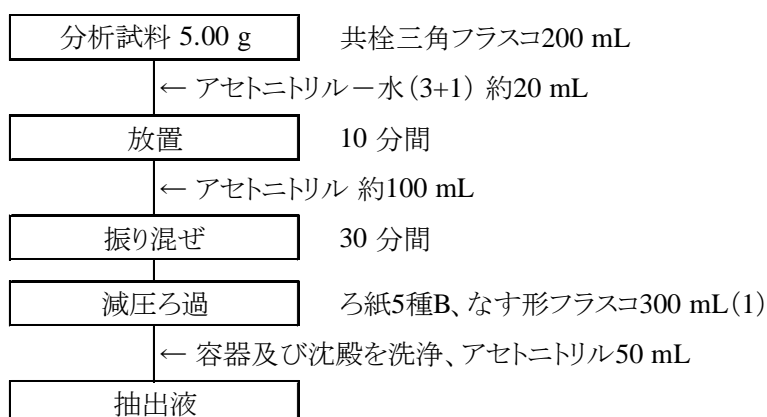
分析試料 5.00 g

共栓三角フラスコ200 mL

← アセトニトリル－水（3+1） 約20 mL

放置

10 分間

← アセトニトリル 約100 mL

振り混ぜ

30 分間

減圧ろ過

ろ紙5種B、なす形フラスコ300 mL（1）

← 容器及び沈殿を洗浄、アセトニトリル50 mL

抽出液